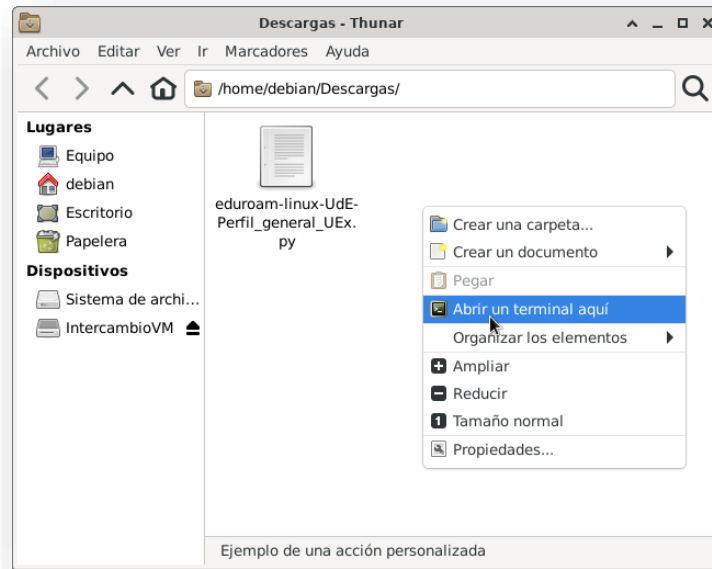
Descargas - Thunar

Archivo Editar Ver Ir Marcadores Ayuda

/home/debian/Descargas/

Lugares
Equipo
debian
Escritorio
Papelera
Dispositivos
Sistema de archi...
IntercambioVM

eduroam-linux-UdE-Perfil_general_UEx.py

Crear una carpeta...
Crear un documento
Pegar
Abrir un terminal aquí
Organizar los elementos
Ampliar
Reducir
Tamaño normal
Propiedades...

Ejemplo de una acción personalizada